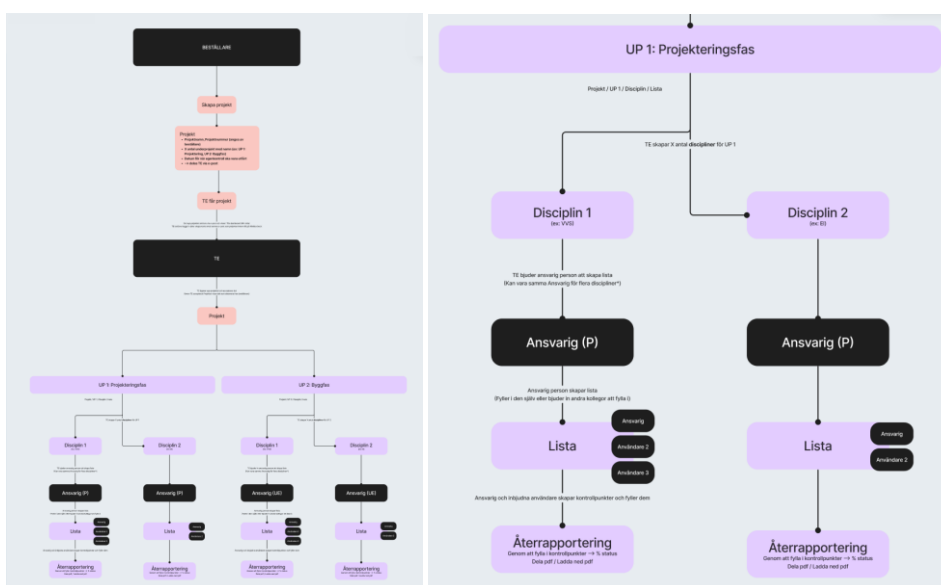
BESTÄLLARE

Skapa projekt

Projekt
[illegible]

TE får projekt

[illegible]

TE

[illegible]

Projekt

UP 1: Projekteringsfas

UP 2: Byggfas

Disciplin 1

Disciplin 2

Disciplin 1

Disciplin 2

Ansvarig (P)

Ansvarig (P)

Ansvarig (UE)

Ansvarig (UE)

Lista

Lista

Lista

Lista

Återrapportering

Återrapportering

Återrapportering

Återrapportering

UP 1: Projekteringsfas

Projekt / UP 1 / Disciplin / Lista

TE skapar X antal discipliner för UP 1

Disciplin 1
(ex. VVS)

Disciplin 2
(ex. El)

TE bjuder ansvarig person att skapa lista
(Kan vara samma Ansvarig för flera discipliner*)

Ansvarig (P)

Ansvarig (P)

Ansvarig person skapar lista
(Fyller i den själv eller bjuder in andra kollegor att fylla i)

Lista

Ansvarig

Användare 2

Användare 3

Lista

Ansvarig

Användare 2

Ansvarig och inbjudna användare skapar kontrollpunkter och fyller dem

Återrapportering
Genom att fylla i kontrollpunkter → % status
Dela pdf / Ladda ned pdf

Återrapportering
Genom att fylla i kontrollpunkter → % status
Dela pdf / Ladda ned pdf